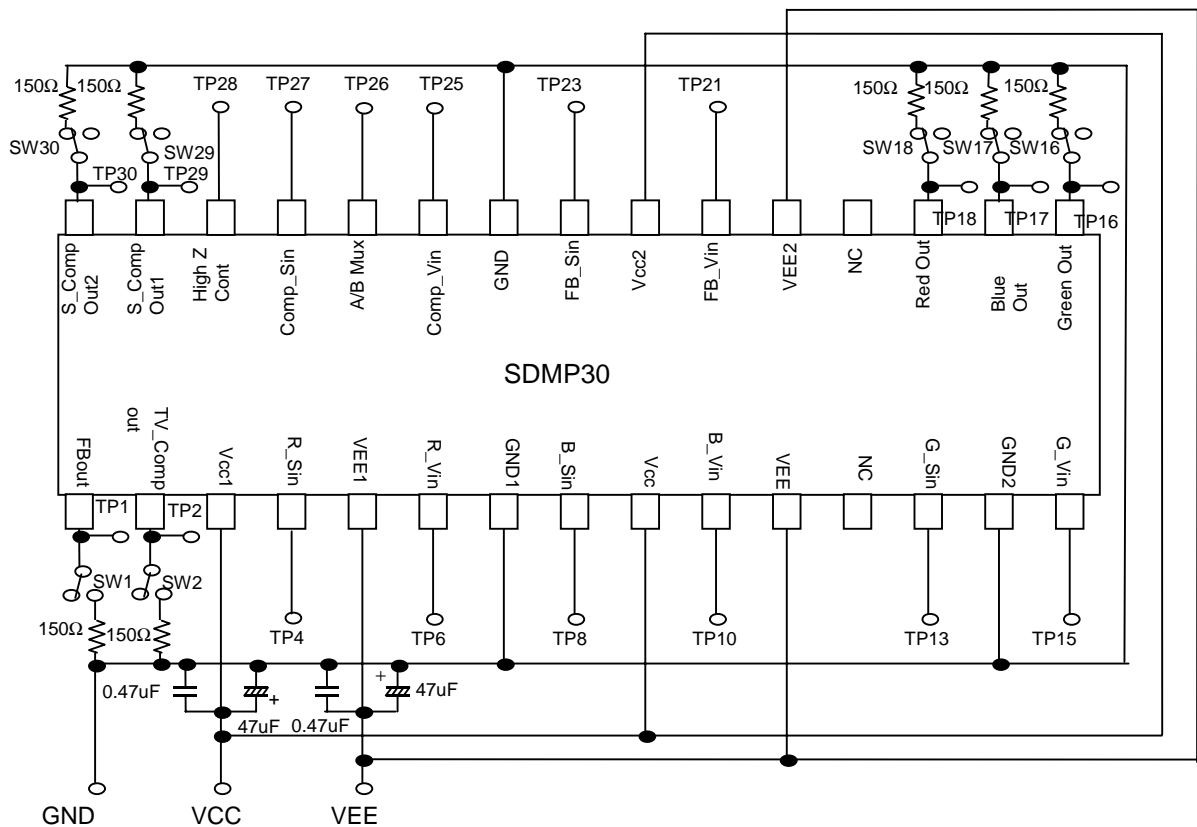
150Ω 150Ω
SW30 SW29
TP30 TP29
TP28 TP27 TP26 TP25 TP23 TP21
150Ω 150Ω 150Ω
SW18 SW17 SW16
TP18 TP17 TP16

S_Comp Out2
S_Comp Out1
High Z Cont
Comp_Sin
A/B Mux
Comp_Vin
GND
FB_Sin
Vcc2
FB_Vin
VEE2
NC
Red Out
Blue Out
Green Out

SDMP30

FBout
TV_Comp out
Vcc1
R_Sin
VEE1
R_Vin
GND1
B_Sin
Vcc
B_Vin
VEE
NC
G_Sin
GND2
G_Vin

TP1 TP2
SW1 SW2
150Ω 150Ω
TP4 TP6 TP8 TP10 TP13 TP15
0.47uF + 47uF 0.47uF + 47uF
GND VCC VEE